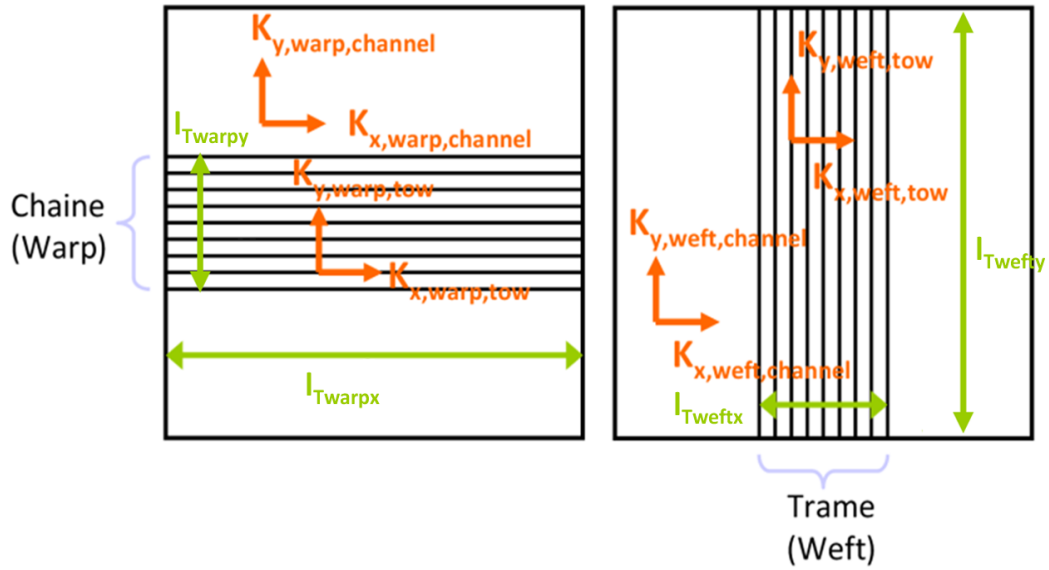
$K_{y,warp,channel}$

$l_{Twarpy}$

$K_{x,warp,channel}$

$K_{y,warp,tow}$

Chaine (Warp)

$K_{x,warp,tow}$

$l_{Twarpx}$

$K_{y,weft,tow}$

$K_{x,weft,tow}$

$K_{y,weft,channel}$

$l_{Twefty}$

$K_{x,weft,channel}$

$l_{Tweftx}$

Trame (Weft)